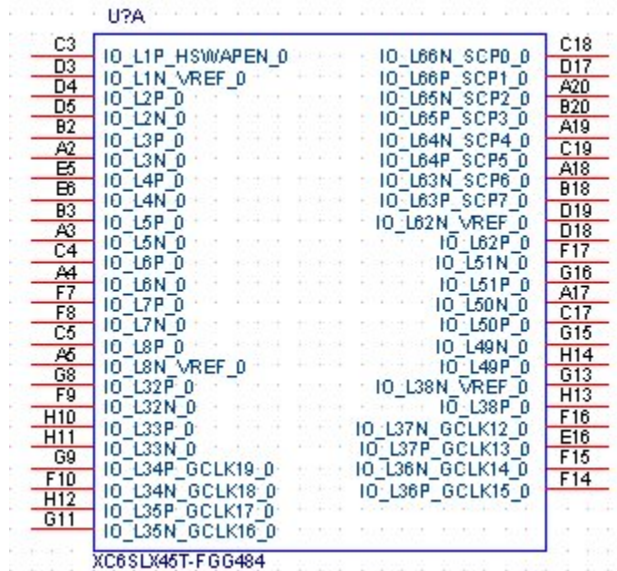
U?A

C3 IO_L1P_HSWAPEN_0
D3 IO_L1N_VREF_0
D4 IO_L2P_0
D5 IO_L2N_0
B2 IO_L3P_0
A2 IO_L3N_0
E5 IO_L4P_0
E6 IO_L4N_0
B3 IO_L5P_0
A3 IO_L5N_0
C4 IO_L6P_0
A4 IO_L6N_0
F7 IO_L7P_0
F8 IO_L7N_0
C5 IO_L8P_0
A5 IO_L8N_VREF_0
G8 IO_L32P_0
F9 IO_L32N_0
H10 IO_L33P_0
H11 IO_L33N_0
G9 IO_L34P_GCLK19_0
F10 IO_L34N_GCLK18_0
H12 IO_L35P_GCLK17_0
G11 IO_L35N_GCLK16_0

IO_L66N_SCP0_0 C18
IO_L66P_SCP1_0 D17
IO_L65N_SCP2_0 A20
IO_L65P_SCP3_0 B20
IO_L64N_SCP4_0 A19
IO_L64P_SCP5_0 C19
IO_L63N_SCP6_0 A18
IO_L63P_SCP7_0 B18
IO_L62N_VREF_0 D19
IO_L62P_0 D18
IO_L51N_0 F17
IO_L51P_0 G16
IO_L50N_0 A17
IO_L50P_0 C17
IO_L49N_0 G15
IO_L49P_0 H14
IO_L38N_VREF_0 G13
IO_L38P_0 H13
IO_L37N_GCLK12_0 F16
IO_L37P_GCLK13_0 E16
IO_L36N_GCLK14_0 F15
IO_L36P_GCLK15_0 F14

XC6SLX45T-FGG484